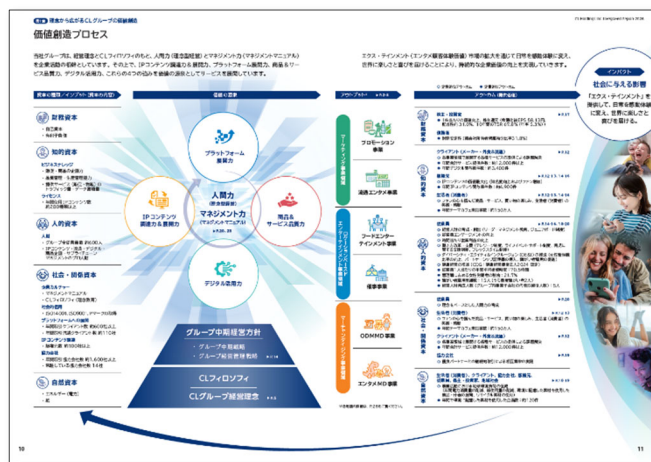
価値創造プロセス

当社グループは、経営理念とCLフィロソフィのもと、人間力（理念追随型）とマネジメント力（マネジメントマニュアル）を企業活動の根幹としています。そのうえで、IPコンテンツ調達力＆展開力、プラットフォーム展開力、商品＆サービス品質力、デジタル活用力、これら4つの強みを価値の源泉としてサービスを展開しています。

エクス・テインメント（エンタメ顧客体験価値）市場の拡大を通じて日常を感動体験に変え、世界に笑顔と喜びを届けることにより、持続的な企業価値の向上を実現していきます。

インパクト
社会に与える影響
「エクス・テインメント」を提供して、日常を感動体験に変え、世界に笑顔と喜びを届ける。

財務資本
知的資本
人的資本
社会・関係資本
自然資本

プラットフォーム展開力
人間力（理念追随型）
マネジメント力（マネジメントマニュアル）
IPコンテンツ調達力＆展開力
商品＆サービス品質力
デジタル活用力

グループ中期経営方針
CLフィロソフィ
CLグループ経営理念

プロモーション事業
営業エンタメ事業
フードエンターテイメント事業
催事事業
ODMMD事業
エンタメMD事業

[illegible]

10
11